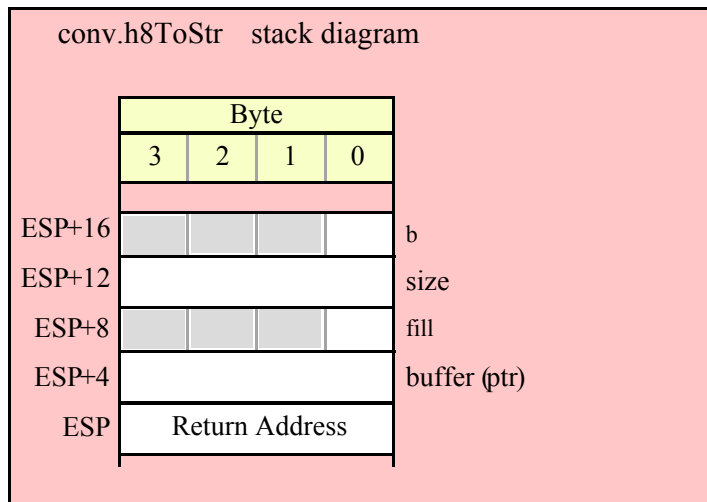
conv.h8ToStr stack diagram

| | Byte | | | | |
|---|---|---|---|---|---|
| | 3 | 2 | 1 | 0 | |
| ESP+16 | | | | | b |
| ESP+12 | | | | | size |
| ESP+8 | | | | | fill |
| ESP+4 | | | | | buffer (ptr) |
| ESP | Return Address | | | | |